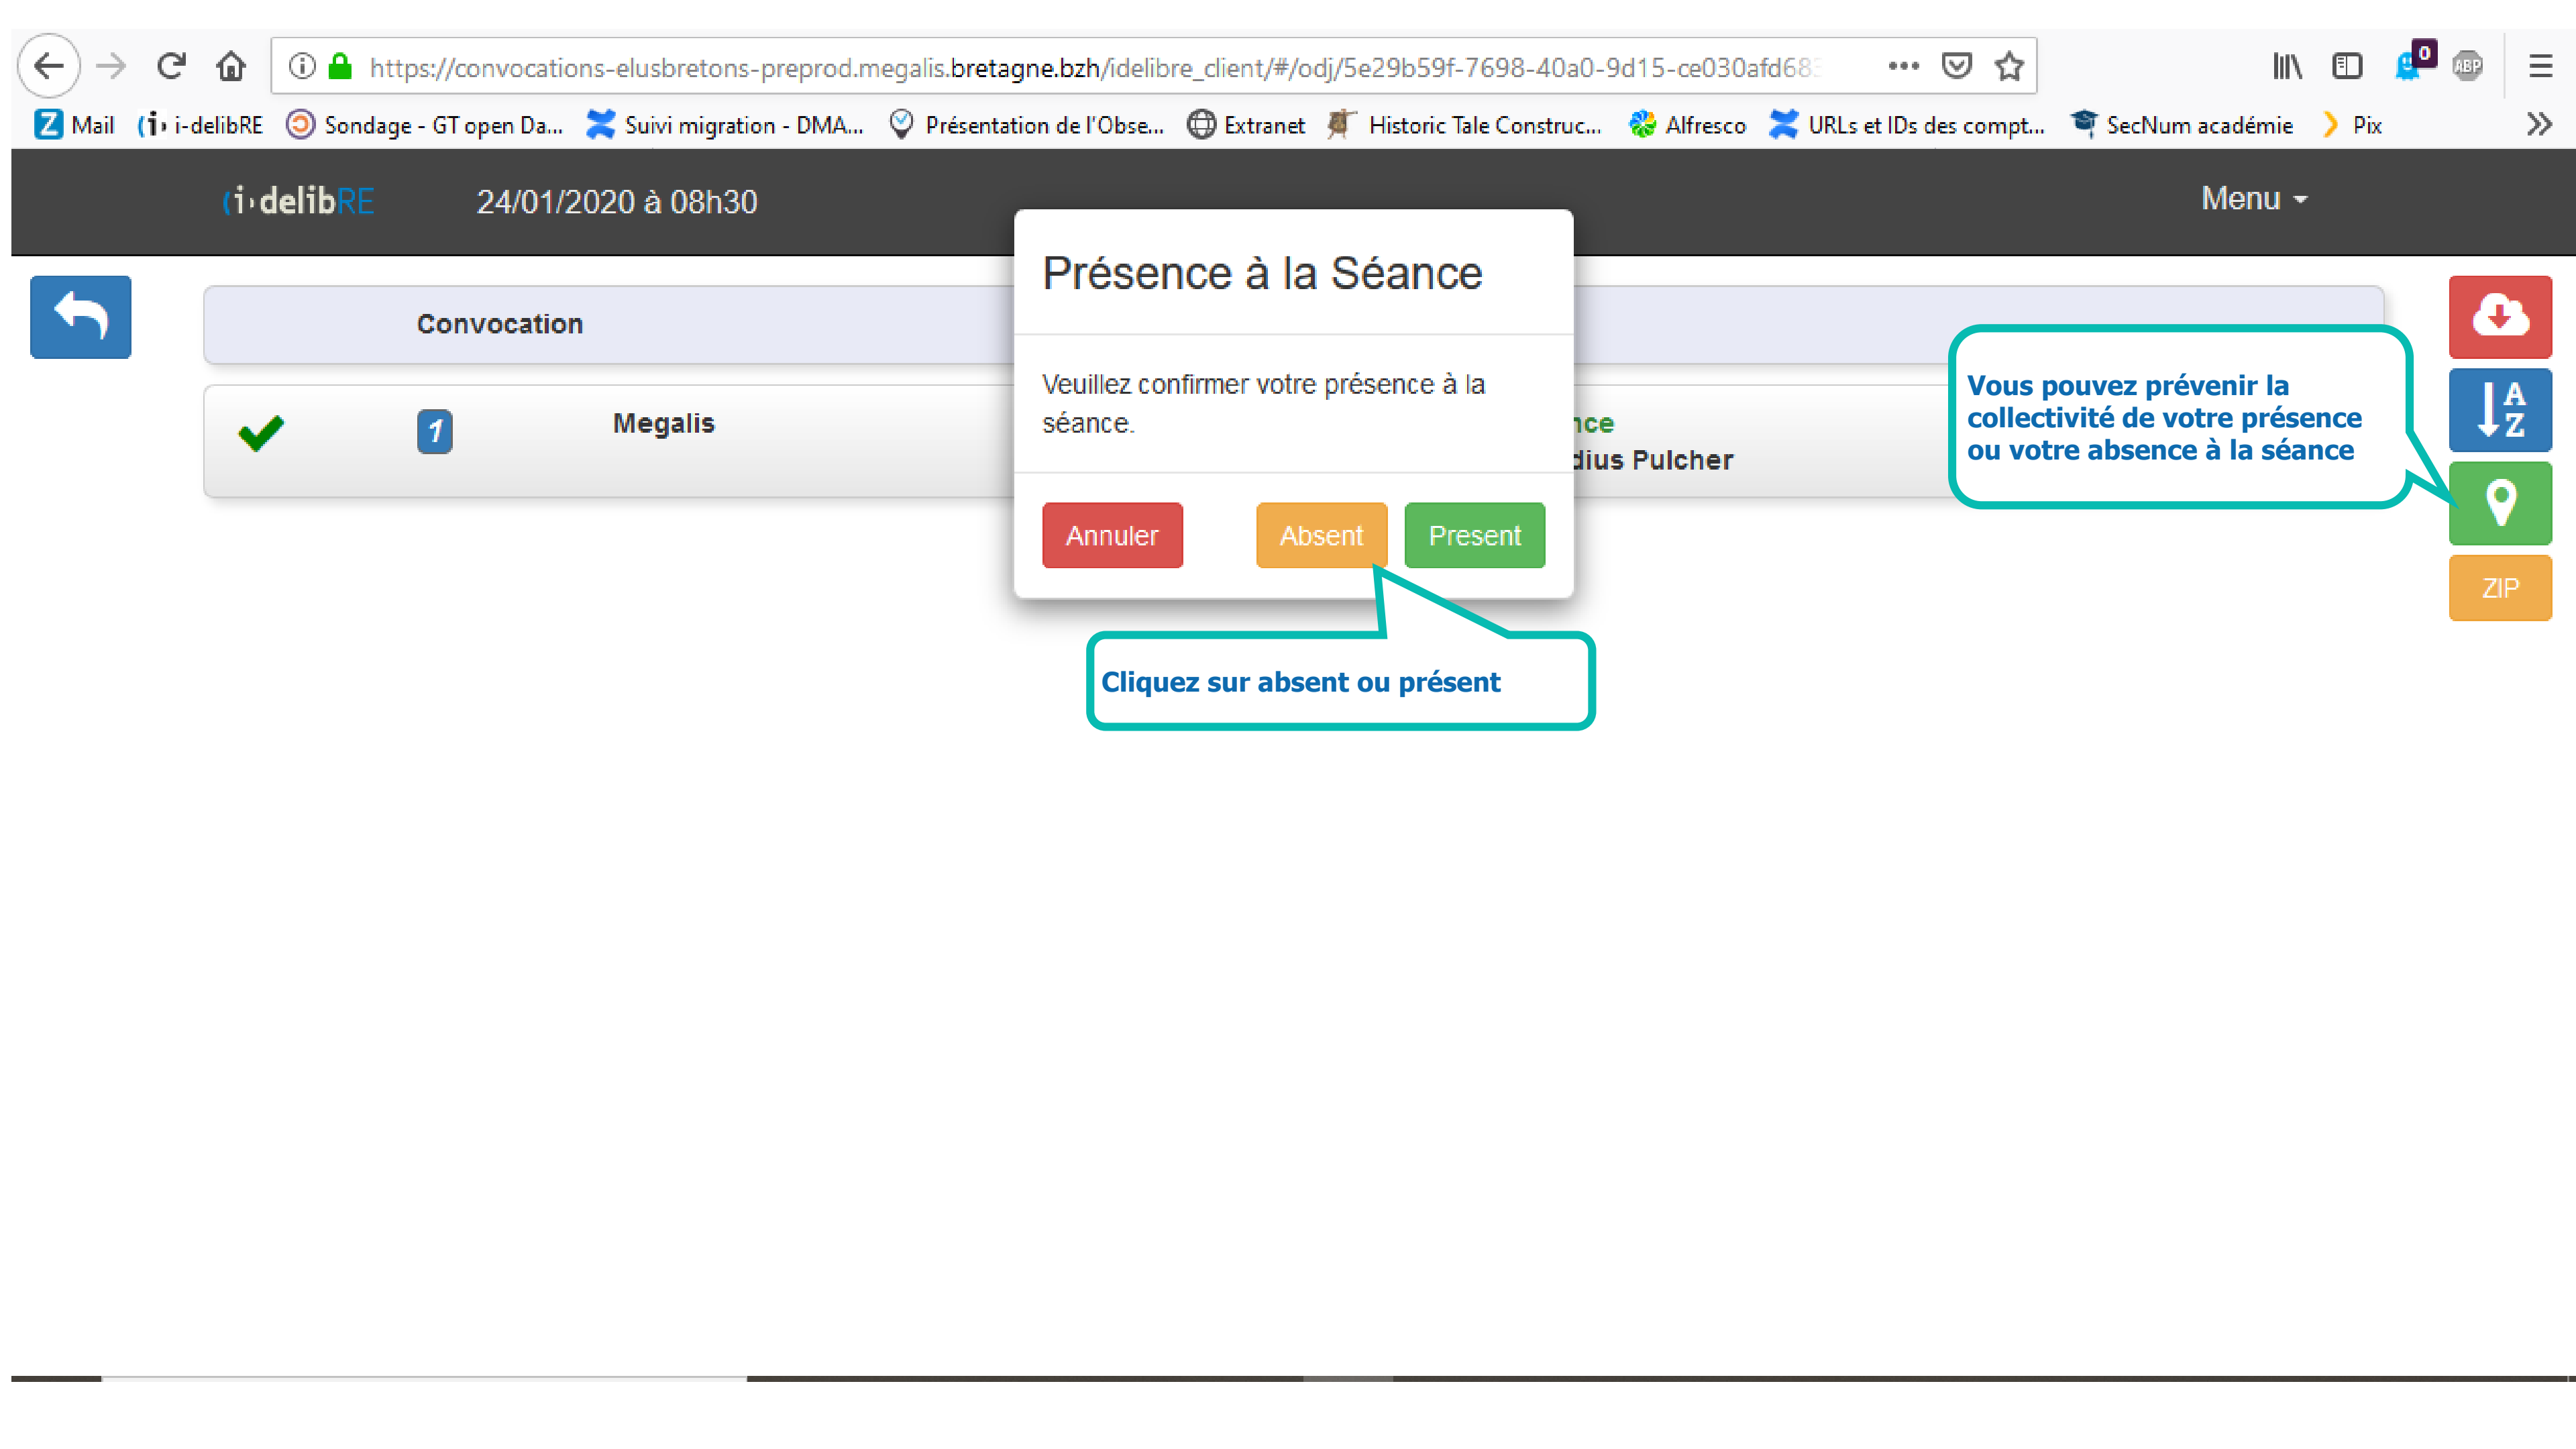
https://convocations-elusbretons-preprod.megalis.bretagne.bzh/idelibre_client/#/odj/5e29b59f-7698-40a0-9d15-ce030afd68

Mail i-delibRE Sondage - GT open Da... Suivi migration - DMA... Présentation de l'Obse... Extranet Historic Tale Construc... Alfresco URLs et IDs des compt... SecNum académie Pix

i-delibRE 24/01/2020 à 08h30

Menu

Convocation

1

Megalis

nce

dius Pulcher

Présence à la Séance

Veuillez confirmer votre présence à la séance.

Annuler Absent Present

Cliquez sur absent ou présent

Vous pouvez prévenir la collectivité de votre présence ou votre absence à la séance

A Z

ZIP